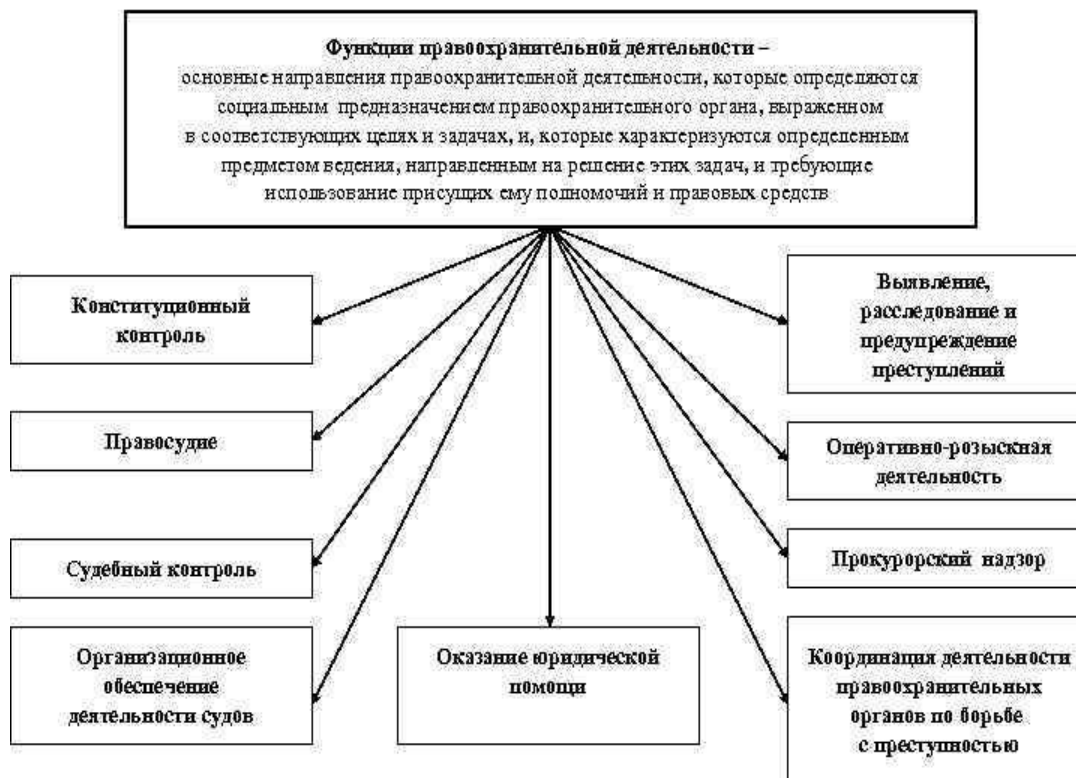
Функции правоохранительной деятельности –
основные направления правоохранительной деятельности, которые определяются социальным предназначением правоохранительного органа, выраженном в соответствующих целях и задачах, и, которые характеризуются определенным предметом ведения, направленным на решение этих задач, и требующие использование присущих ему полномочий и правовых средств

Конституционный контроль

Правосудие

Судебный контроль

Организационное обеспечение деятельности судов

Оказание юридической помощи

Выявление, расследование и предупреждение преступлений

Оперативно-розыскная деятельность

Прокурорский надзор

Координация деятельности правоохранительных органов по борьбе с преступностью